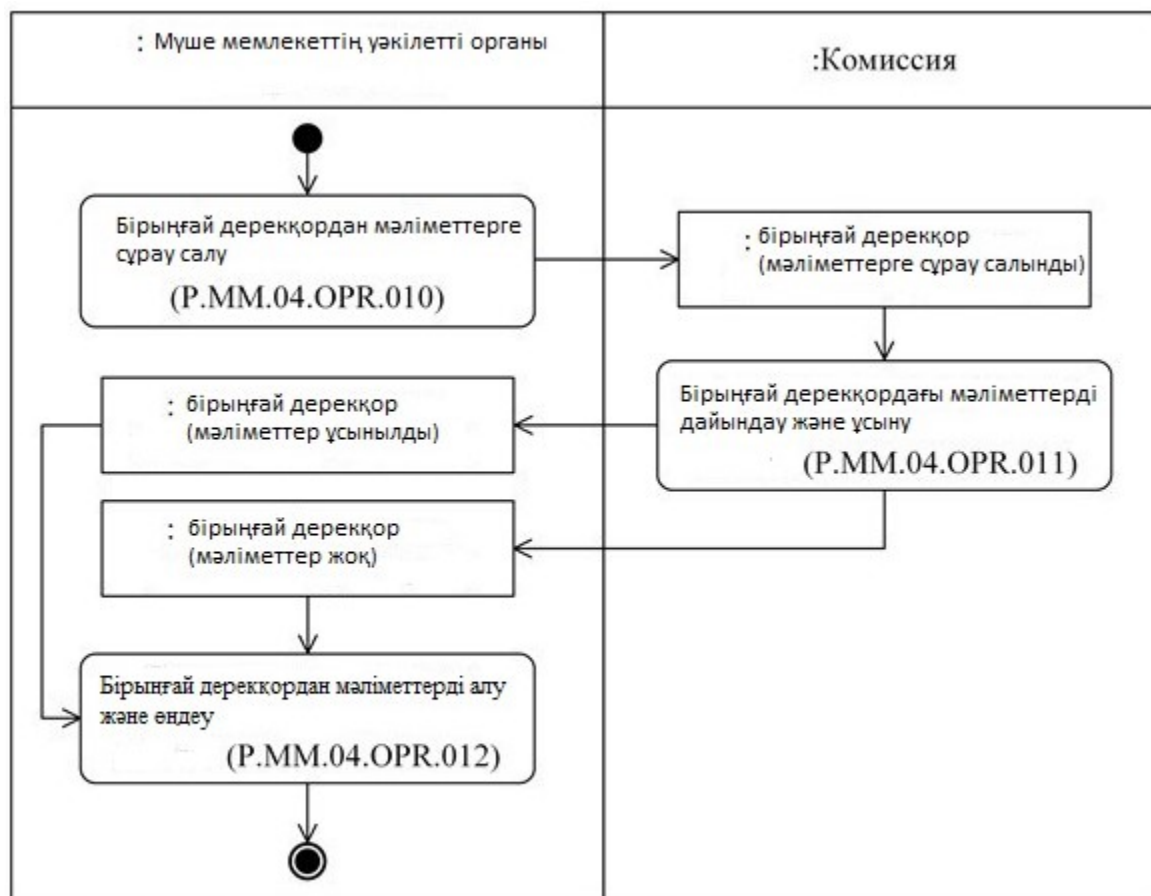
: Мүше мемлекеттің уәкілетті органы

:Комиссия

Бірыңғай дерекқордан мәліметтерге сұрау салу
(P.MM.04.OPR.010)

: бірыңғай дерекқор
(мәліметтерге сұрау салынды)

Бірыңғай дерекқордағы мәліметтерді дайындау және ұсыну
(P.MM.04.OPR.011)

: бірыңғай дерекқор
(мәліметтер ұсынылды)

: бірыңғай дерекқор
(мәліметтер жоқ)

Бірыңғай дерекқордан мәліметтерді алу және өңдеу
(P.MM.04.OPR.012)